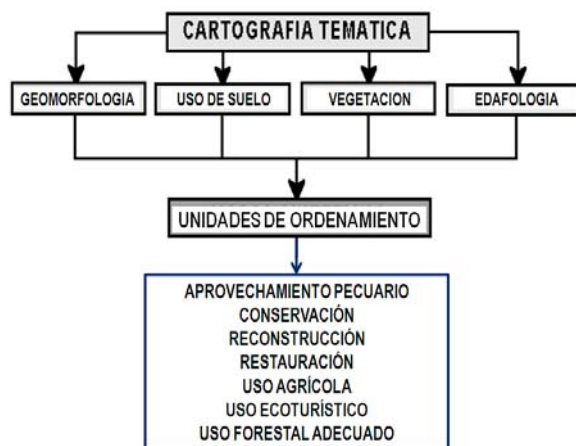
CARTOGRAFIA TEMATICA

GEOMORFOLOGIA

USO DE SUELO

VEGETACION

EDAFOLOGIA

UNIDADES DE ORDENAMIENTO

APROVECHAMIENTO PECUARIO
CONSERVACIÓN
RECONSTRUCCIÓN
RESTAURACIÓN
USO AGRÍCOLA
USO ECOTURÍSTICO
USO FORESTAL ADECUADO